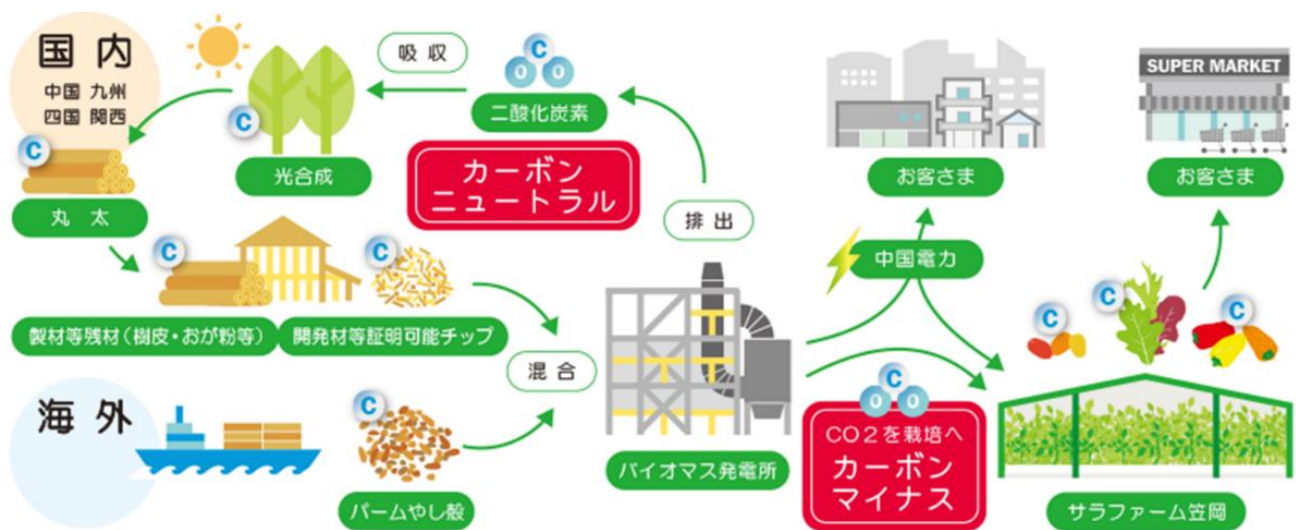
国内
中国 九州
四国 関西

吸収

二酸化炭素

SUPER MARKET

光合成

カーボン
ニュートラル

お客さま

お客さま

丸太

排出

中国電力

製材等残材（樹皮・おが粉等）

開発材等証明可能チップ

混合

海外

CO2を栽培へ
カーボン
マイナス

バイオマス発電所

パームやし殻

サラファーム笠岡